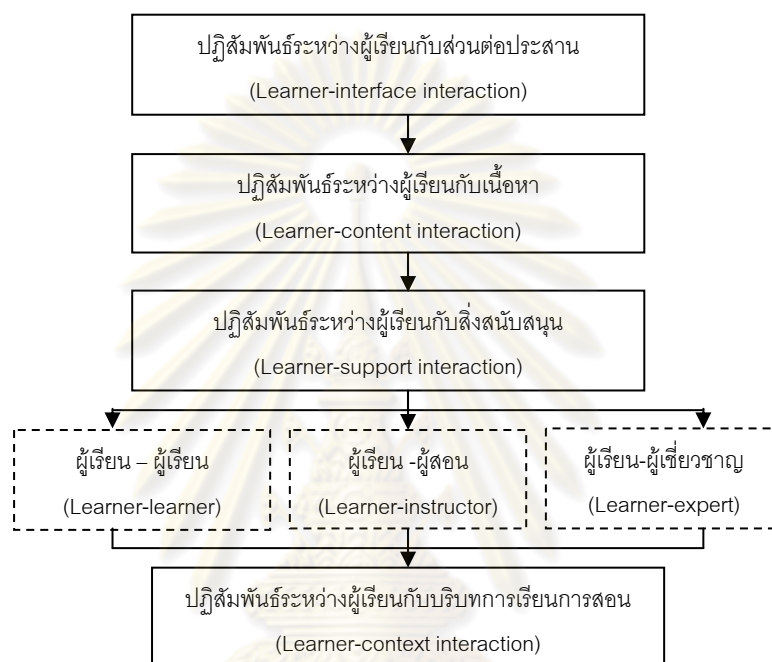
ปฏิสัมพันธ์ระหว่างผู้เรียนกับส่วนต่อประสาน
(Learner-interface interaction)

ปฏิสัมพันธ์ระหว่างผู้เรียนกับเนื้อหา
(Learner-content interaction)

ปฏิสัมพันธ์ระหว่างผู้เรียนกับสิ่งสนับสนุน
(Learner-support interaction)

ผู้เรียน – ผู้เรียน
(Learner-learner)

ผู้เรียน -ผู้สอน
(Learner-instructor)

ผู้เรียน-ผู้เชี่ยวชาญ
(Learner-expert)

ปฏิสัมพันธ์ระหว่างผู้เรียนกับบริบทการเรียนการสอน
(Learner-context interaction)